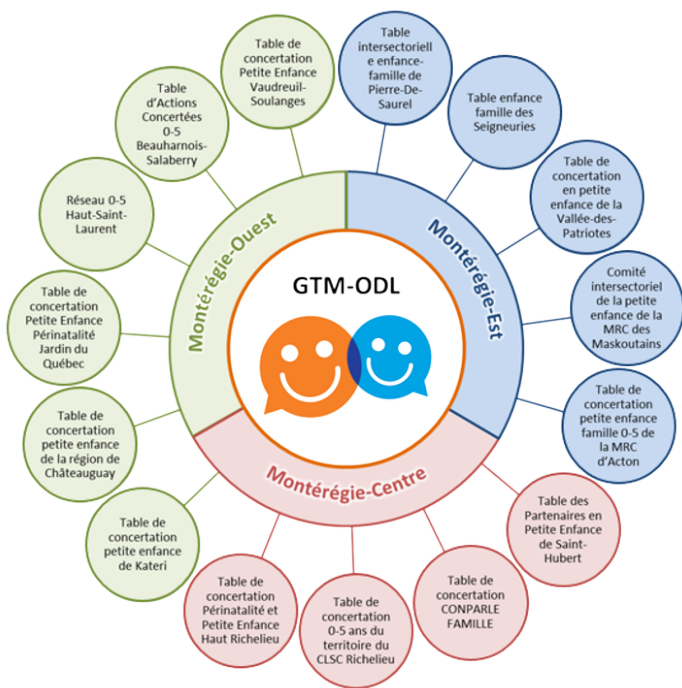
GTM-ODL

Montérégie-Ouest

Table de concertation Petite Enfance Vaudreuil-Soulanges

Table d'Actions Concertées 0-5 Beauharnois-Salaberry

Réseau 0-5 Haut-Saint-Laurent

Table de concertation Petite Enfance Périnatalité Jardin du Québec

Table de concertation petite enfance de la région de Châteauguay

Table de concertation petite enfance de Kateri

Montérégie-Est

Table intersectorielle enfance-famille de Pierre-De-Saurel

Table enfance famille des Seigneuries

Table de concertation en petite enfance de la Vallée-des-Patriotes

Comité intersectoriel de la petite enfance de la MRC des Maskoutains

Table de concertation petite enfance famille 0-5 de la MRC d'Acton

Montérégie-Centre

Table des Partenaires en Petite Enfance de Saint-Hubert

Table de concertation CONPARLE FAMILLE

Table de concertation 0-5 ans du territoire du CLSC Richelieu

Table de concertation Périnatalité et Petite Enfance Haut Richelieu